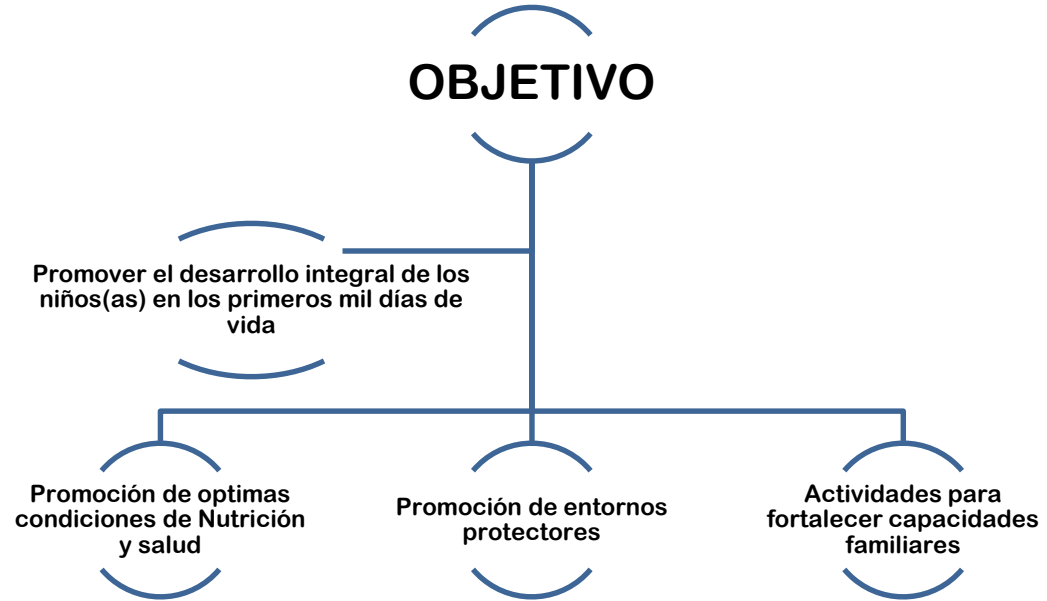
OBJETIVO

Promover el desarrollo integral de los niños(as) en los primeros mil días de vida

Promoción de optimas condiciones de Nutrición y salud

Promoción de entornos protectores

Actividades para fortalecer capacidades familiares